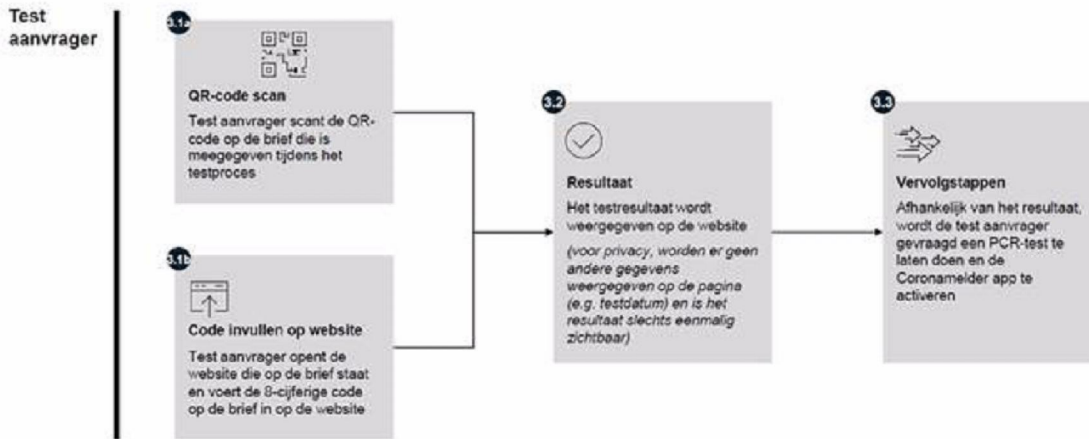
Test aanvrager

3.1a

QR-code scan

Test aanvrager scant de QR-code op de brief die is meegegeven tijdens het testproces

3.1b

Code invullen op website

Test aanvrager opent de website die op de brief staat en voert de 8-cijferige code op de brief in op de website

3.2

Resultaat

Het testresultaat wordt weergegeven op de website

*(voor privacy, worden er geen andere gegevens weergegeven op de pagina (e.g. testdatum) en is het resultaat slechts eenmalig zichtbaar)*

3.3

Vervolgstappen

Afhankelijk van het resultaat, wordt de test aanvrager gevraagd een PCR-test te laten doen en de Coronamelder app te activeren